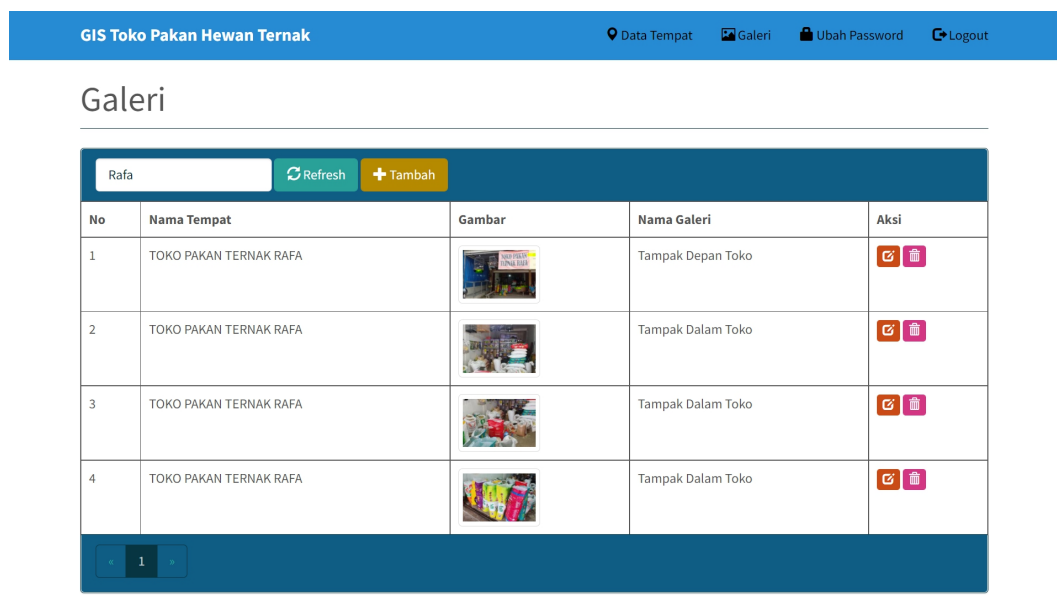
GIS Toko Pakan Hewan Ternak

Data Tempat Galeri Ubah Password Logout

Galeri

Rafa

Refresh

Tambah

| No | Nama Tempat | Gambar | Nama Galeri | Aksi |
|---|---|---|---|---|
| 1 | TOKO PAKAN TERNAK RAFA | TOKO PAKAN TERNAK RAFA | Tampak Depan Toko | |
| 2 | TOKO PAKAN TERNAK RAFA | | Tampak Dalam Toko | |
| 3 | TOKO PAKAN TERNAK RAFA | | Tampak Dalam Toko | |
| 4 | TOKO PAKAN TERNAK RAFA | | Tampak Dalam Toko | |

« 1 »